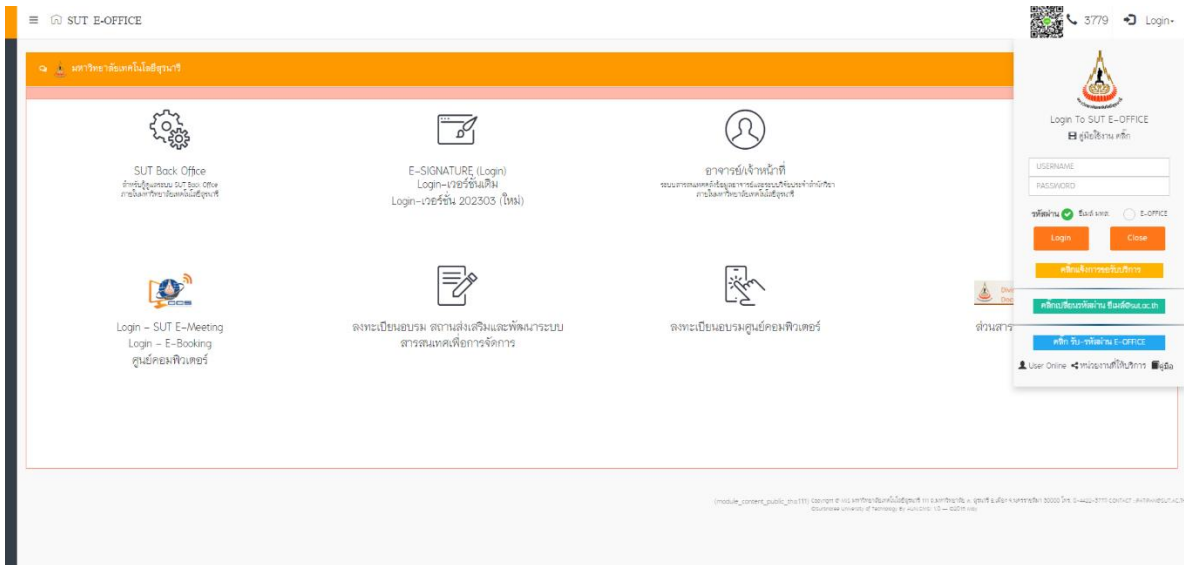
≡ SUT E-OFFICE

3779 Login

มหาวิทยาลัยเทคโนโลยีสุรนารี

SUT Back Office
สำหรับผู้ดูแลระบบ SUT Back Office ภายในมหาวิทยาลัยเทคโนโลยีสุรนารี

E-SIGNATURE (Login)
Login-เวอร์ชั่นเดิม
Login-เวอร์ชั่น 202303 (ใหม่)

อาจารย์/เจ้าหน้าที่
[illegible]

Login - SUT E-Meeting
Login - E-Booking
ศูนย์คอมพิวเตอร์

ลงทะเบียนอบรม สถานส่งเสริมและพัฒนาระบบสารสนเทศเพื่อการจัดการ

ลงทะเบียนอบรมศูนย์คอมพิวเตอร์

ส่วนสาร

Login To SUT E-OFFICE
คู่มือใช้งาน คลิก

USERNAME
PASSWORD

รหัสผ่าน ชื่อเล่น มทส. E-OFFICE

Login Close

คลิกแจ้งการขอรับบริการ

คลิกเปลี่ยนรหัสผ่าน ชื่อ@sut.ac.th

คลิก รับ-รหัสผ่าน E-OFFICE

User Online หน่วยงานที่ใช้บริการ คู่มือ

(module_content_public_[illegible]) Copyright © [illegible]
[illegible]